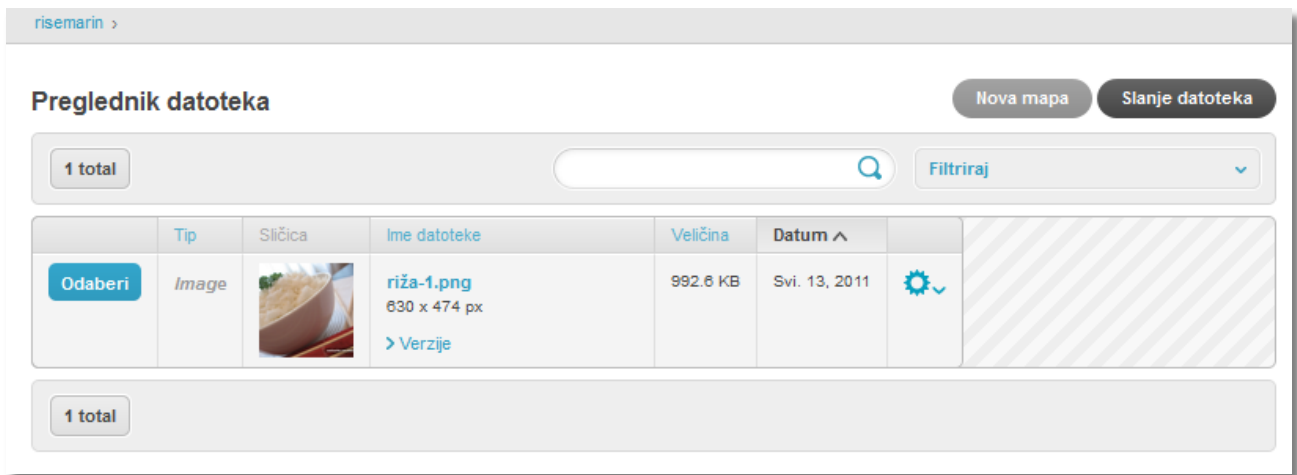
risemarin ›

Preglednik datoteka

Nova mapa

Slanje datoteka

1 total

Filtriraj

| | Tip | Sličica | Ime datoteke | Veličina | Datum |
|---|---|---|---|---|---|
| Odaberi | Image | | riža-1.png 630 x 474 px › Verzije | 992.6 KB | Svi. 13, 2011 |

1 total